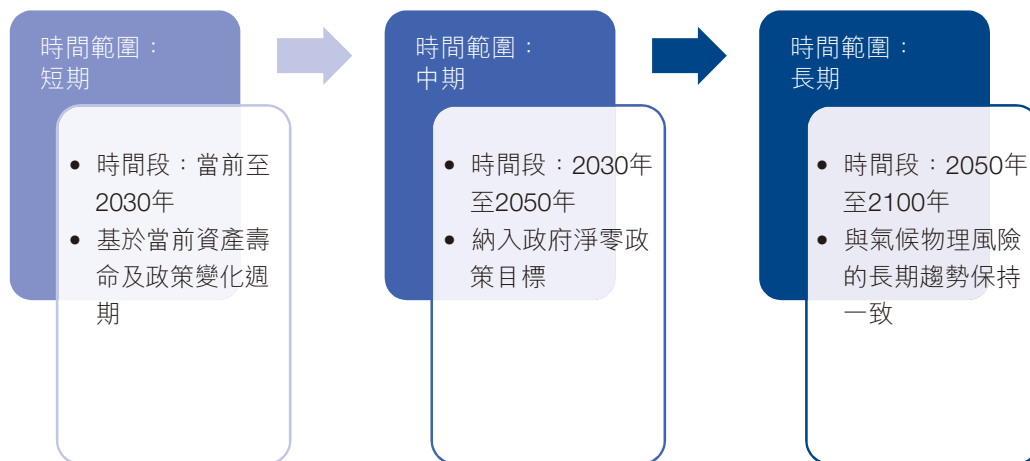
時間範圍：
短期

• 時間段：當前至2030年
• 基於當前資產壽命及政策變化週期

時間範圍：
中期

• 時間段：2030年至2050年
• 納入政府淨零政策目標

時間範圍：
長期

• 時間段：2050年至2100年
• 與氣候物理風險的長期趨勢保持一致